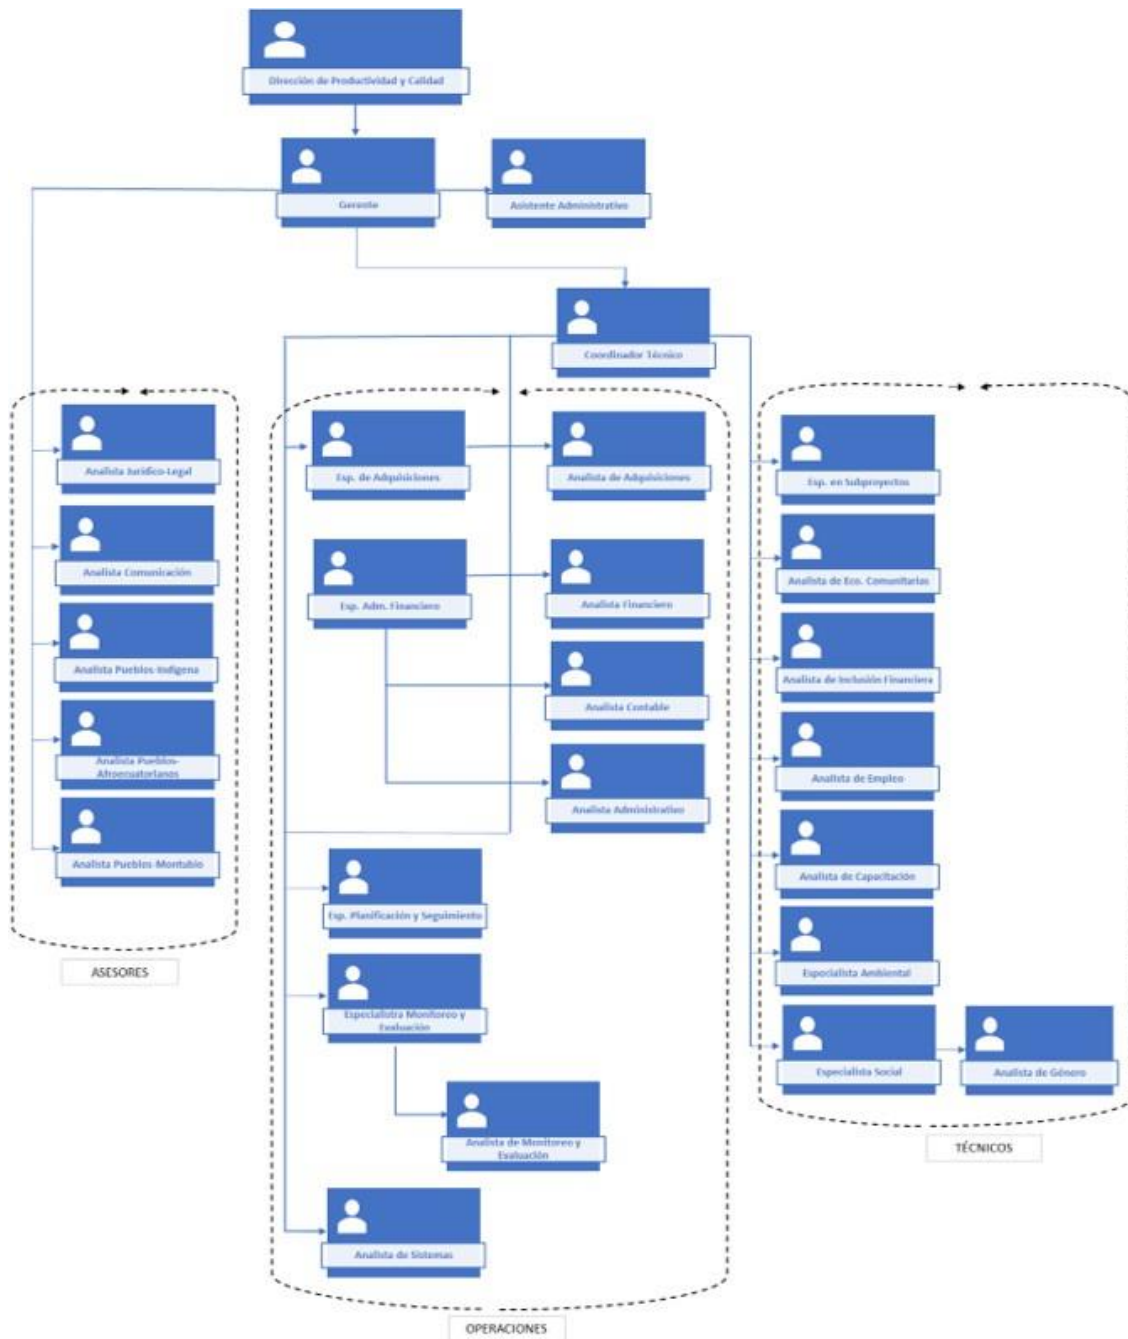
Dirección de Productividad y Calidad

Gerente

Asistente Administrativo

Coordinador Técnico

Analista Jurídico-Legal

Analista Comunicación

Analista Pueblos-Indígena

Analista Pueblos-Afroecuatorianos

Analista Pueblos-Montubio

ASESORES

Esp. de Adquisiciones

Analista de Adquisiciones

Esp. Adm. Financiero

Analista Financiero

Analista Contable

Analista Administrativo

Esp. Planificación y Seguimiento

Especialista Monitoreo y Evaluación

Analista de Monitoreo y Evaluación

Analista de Sistemas

OPERACIONES

Esp. en Subproyectos

Analista de Eco. Comunitarias

Analista de Inclusión Financiera

Analista de Empleo

Analista de Capacitación

Especialista Ambiental

Especialista Social

Analista de Género

TÉCNICOS